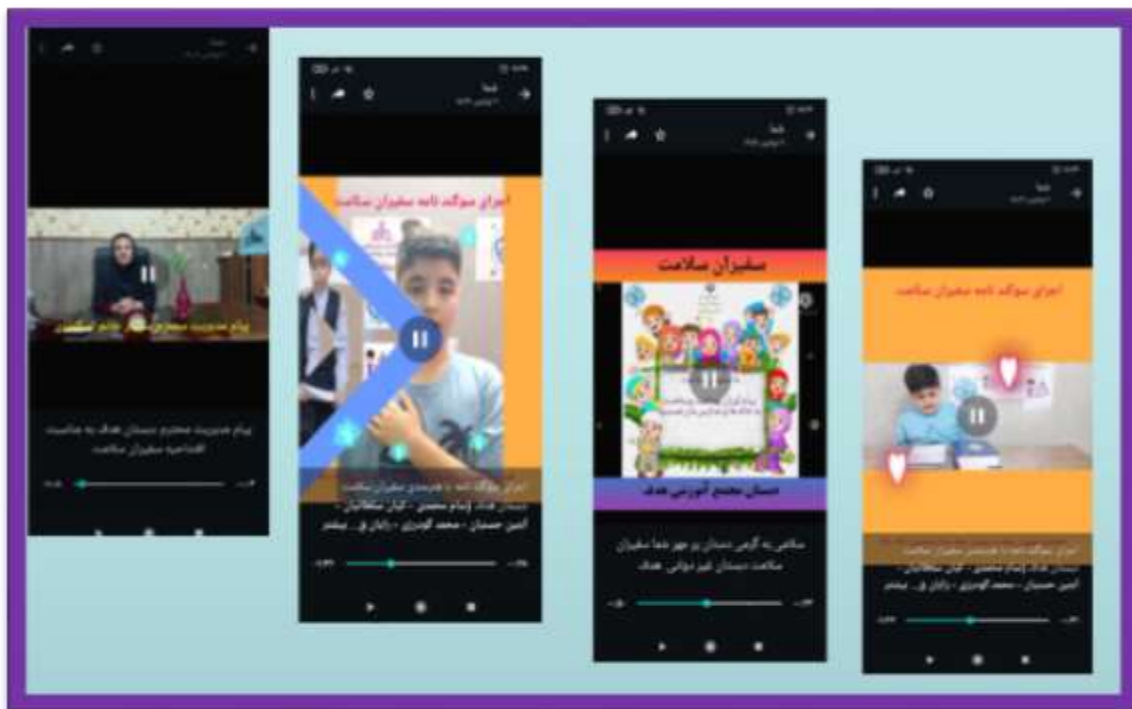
پیام مدیریت محترم دبستان هدف به مناسبت افتتاحیه سفیران سلامت

اجرای سوگند نامه سفیران سلامت

سفیران سلامت

دبستان مجتمع آموزشی هدف

سلامی به گرمی دستان پر مهر شما سفیران سلامت دبستان غیر دولتی هدف

اجرای سوگند نامه سفیران سلامت